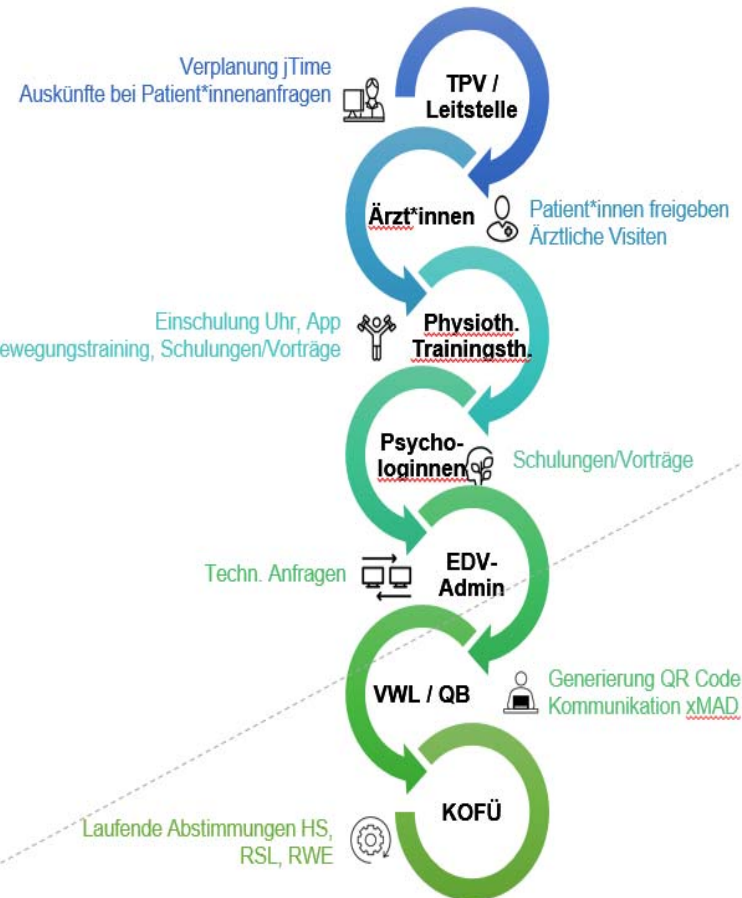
Verplanung jTime
Auskünfte bei Patient*innenanfragen

TPV / Leitstelle

Ärzt*innen

Patient*innen freigeben
Ärztliche Visiten

Einschulung Uhr, App
ewegungstraining, Schulungen/Vorträge

Physioth. Trainingsth.

Psychologinnen

Schulungen/Vorträge

Techn. Anfragen

EDV-Admin

VWL / QB

Generierung QR Code
Kommunikation xMAD

KOFÜ

Laufende Abstimmungen HS, RSL, RWE